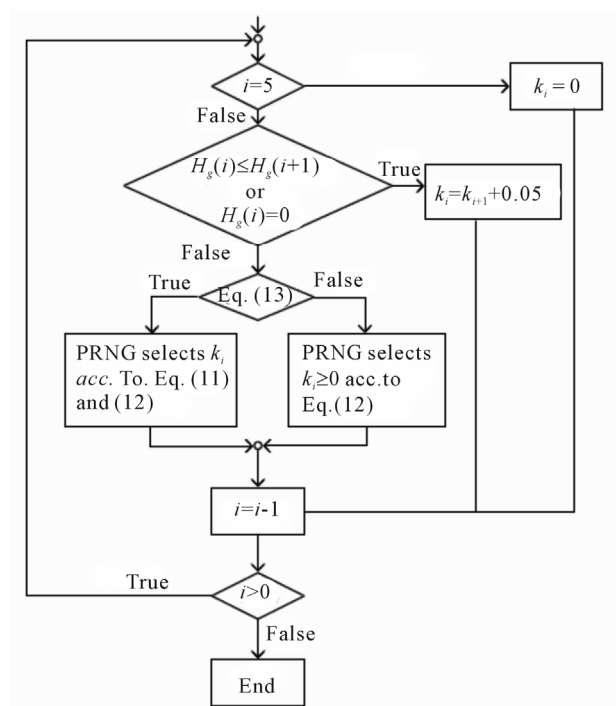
$i$=5

$k_i = 0$

False

$H_g(i) \leq H_g(i+1)$
or
$H_g(i)=0$

True

$k_i=k_{i+1}+0.05$

False

True

Eq. (13)

False

PRNG selects $k_i$ *acc.* To. Eq. (11) and (12)

PRNG selects $k_i \geq 0$ acc.to Eq.(12)

$i$=$i$-1

True

$i$>0

False

End